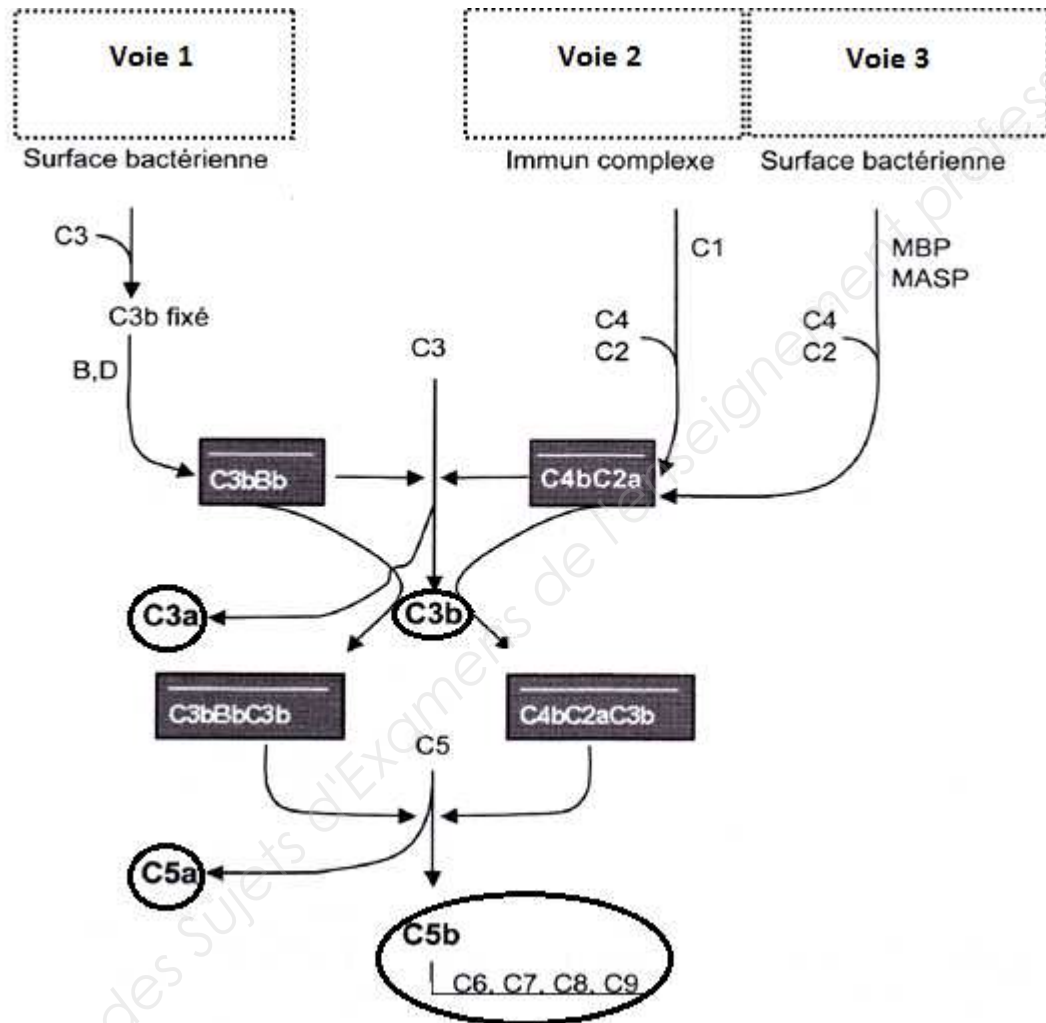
Voie 1

Voie 2

Voie 3

Surface bactérienne

Immun complexe

Surface bactérienne

C3

C3b fixé

B,D

C1

MBP
MASP

C4
C2

C4
C2

C3

C3bBb

C4bC2a

C3a

C3b

C3bBbC3b

C4bC2aC3b

C5

C5a

C5b

C6, C7, C8, C9

des Sujets d'Examens de l'enseignement professionnel